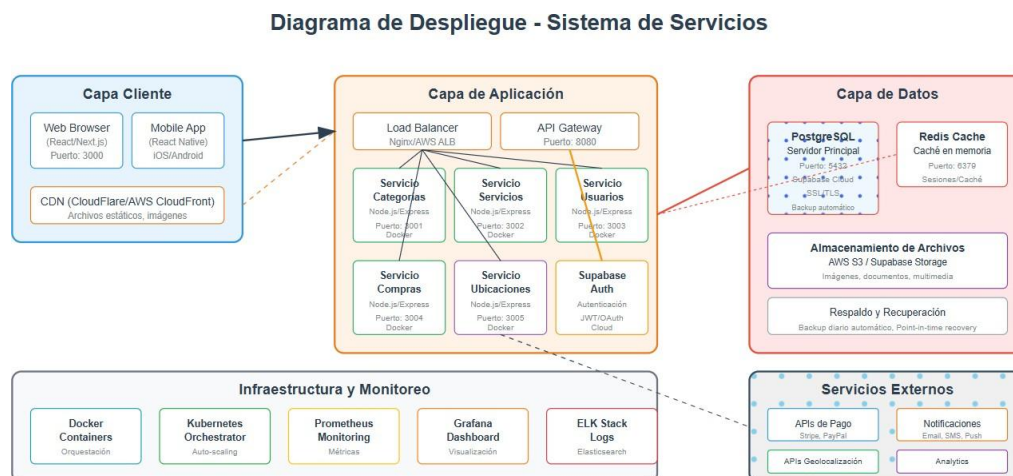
Diagrama de Despliegue - Sistema de Servicios

Capa Cliente

Web Browser
(React/Next.js)
Puerto: 3000

Mobile App
(React Native)
iOS/Android

CDN (CloudFlare/AWS CloudFront)
Archivos estáticos, imágenes

Capa de Aplicación

Load Balancer
Nginx/AWS ALB

API Gateway
Puerto: 8080

Servicio Categorías
Node.js/Express
Puerto: 3001
Docker

Servicio Servicios
Node.js/Express
Puerto: 3002
Docker

Servicio Usuarios
Node.js/Express
Puerto: 3003
Docker

Servicio Compras
Node.js/Express
Puerto: 3004
Docker

Servicio Ubicaciones
Node.js/Express
Puerto: 3005
Docker

Supabase Auth
Autenticación
JWT/OAuth
Cloud

Capa de Datos

PostgreSQL
Servidor Principal
Puerto: 5432
Supabase Cloud
SSL/TLS
Backup automático

Redis Cache
Caché en memoria
Puerto: 6379
Sesiones/Caché

Almacenamiento de Archivos
AWS S3 / Supabase Storage
Imágenes, documentos, multimedia

Respaldo y Recuperación
Backup diario automático, Point-in-time recovery

Infraestructura y Monitoreo

Docker Containers
Orquestación

Kubernetes Orchestrator
Auto-scaling

Prometheus Monitoring
Métricas

Grafana Dashboard
Visualización

ELK Stack Logs
Elasticsearch

Servicios Externos

APIs de Pago
Stripe, PayPal

Notificaciones
Email, SMS, Push

APIs Geolocalización

Analytics